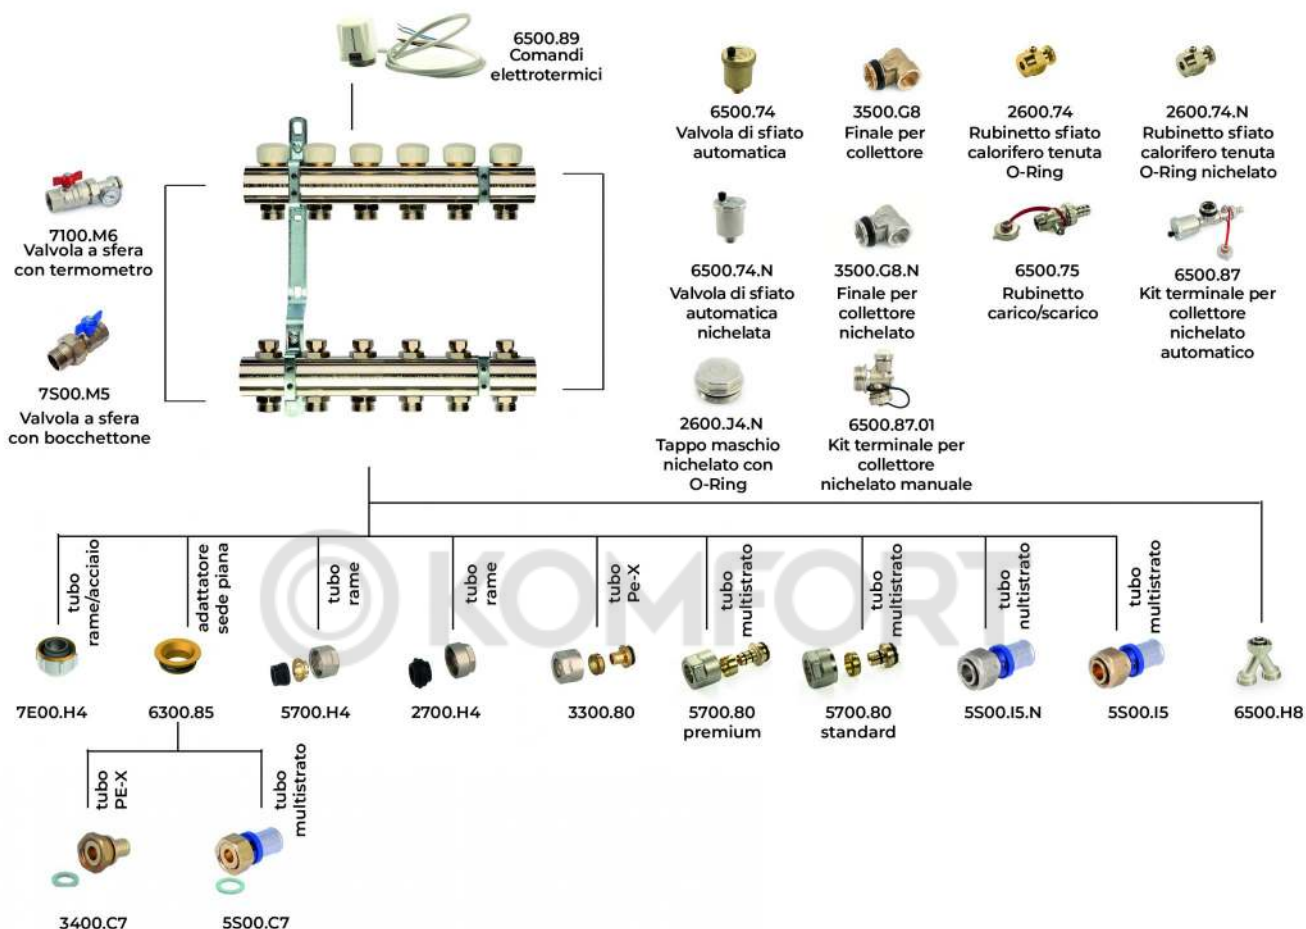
6500.89
Comandi elettrotermici

6500.74
Valvola di sfiato automatica

3500.G8
Finale per collettore

2600.74
Rubinetto sfiato calorifero tenuta O-Ring

2600.74.N
Rubinetto sfiato calorifero tenuta O-Ring nichelato

7100.M6
Valvola a sfera con termometro

6500.74.N
Valvola di sfiato automatica nichelata

3500.G8.N
Finale per collettore nichelato

6500.75
Rubinetto carico/scarico

6500.87
Kit terminale per collettore nichelato automatico

7S00.M5
Valvola a sfera con bocchettone

2600.J4.N
Tappo maschio nichelato con O-Ring

6500.87.01
Kit terminale per collettore nichelato manuale

tubo rame/acciaio
adattatore sede piana
tubo rame
tubo rame
tubo Pe-X
tubo multistrato
tubo multistrato
tubo nultistrato
tubo multistrato

KOMFORT

7E00.H4
6300.85
5700.H4
2700.H4
3300.80
5700.80 premium
5700.80 standard
5S00.I5.N
5S00.I5
6500.H8

tubo PE-X
tubo multistrato

3400.C7
5S00.C7